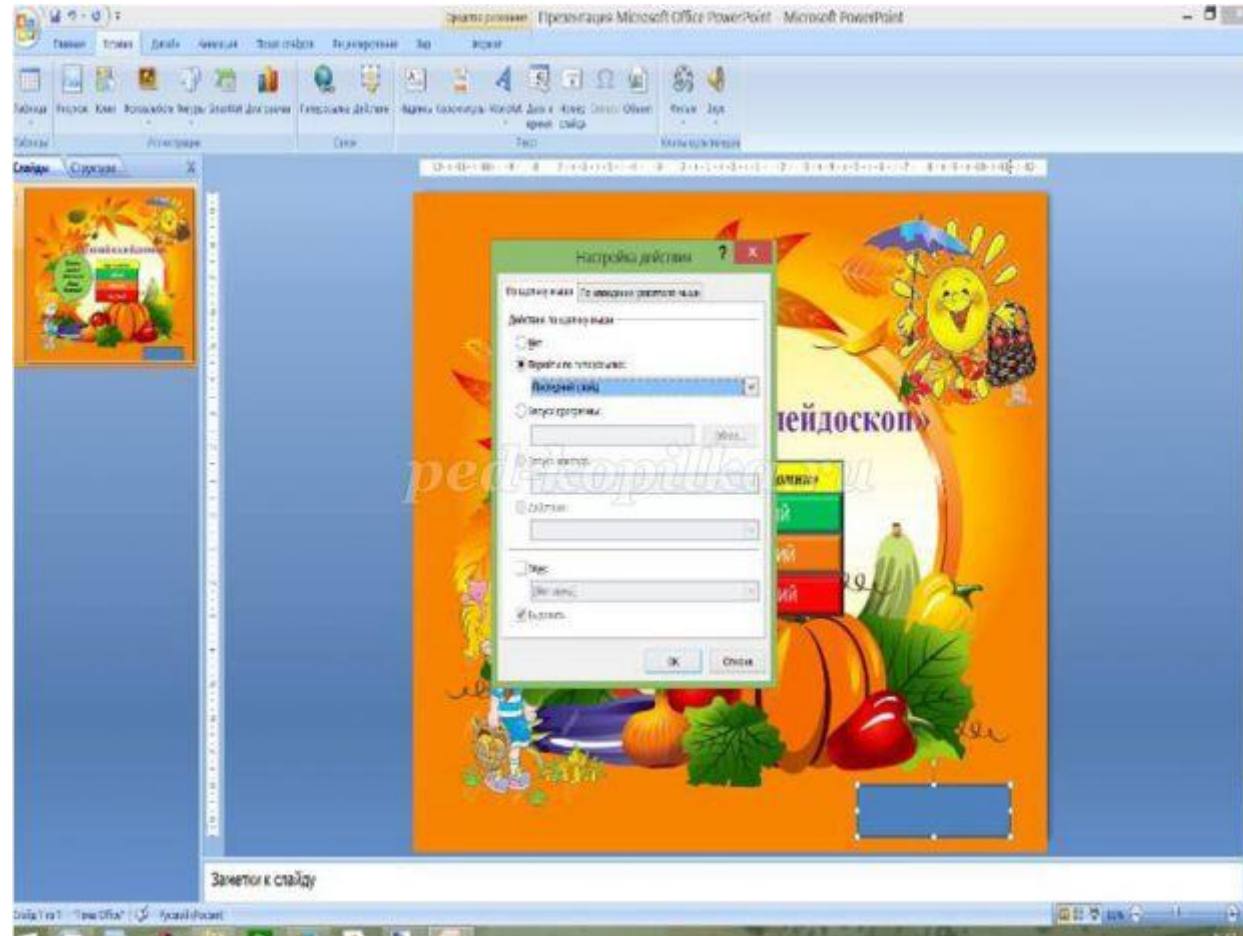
Средства рисования Презентация Microsoft Office PowerPoint - Microsoft PowerPoint

Главная Вставка Дизайн Анимация Показ слайдов Рецензирование Вид Формат

Таблица Рисунок Клип Фотоальбом Фигуры SmartArt Диаграмма Гиперссылка Действие Надпись Колонтитулы WordArt Дата и время Номер слайда Символ Объект Фильм Звук

Таблицы Иллюстрации Связи Текст Клипы мультимедиа

Слайды Структура

Настройка действия

По щелчку мыши По наведении указателя мыши

Действие по щелчку мыши

Нет

Перейти по гиперссылке:

Последний слайд

Запуск программы:

Обзор...

Запуск макроса:

Действие:

Звук:

[Нет звука]

Выделить

ОК Отмена

лейдоскоп»

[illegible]

й

й

й

ped-kopilka.ru

Заметки к слайду

Слайд 1 из 1 "Тема Office" Русский (Россия)